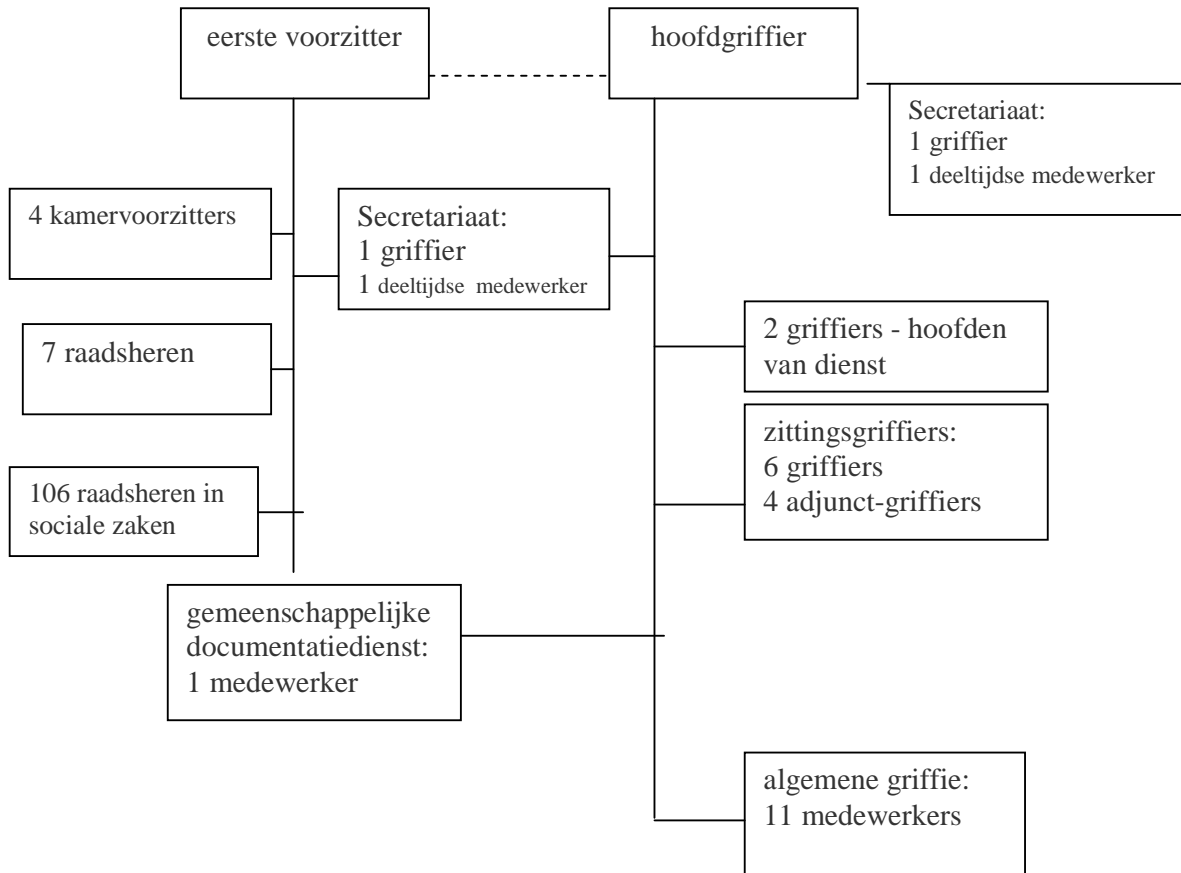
eerste voorzitter

hoofdgriffier

Secretariaat:
1 griffier
1 deeltijdse medewerker

4 kamervoorzitters

Secretariaat:
1 griffier
1 deeltijdse medewerker

7 raadsheren

2 griffiers - hoofden van dienst

zittingsgriffiers:
6 griffiers
4 adjunct-griffiers

106 raadsheren in sociale zaken

gemeenschappelijke documentatiedienst:
1 medewerker

algemene griffie:
11 medewerkers